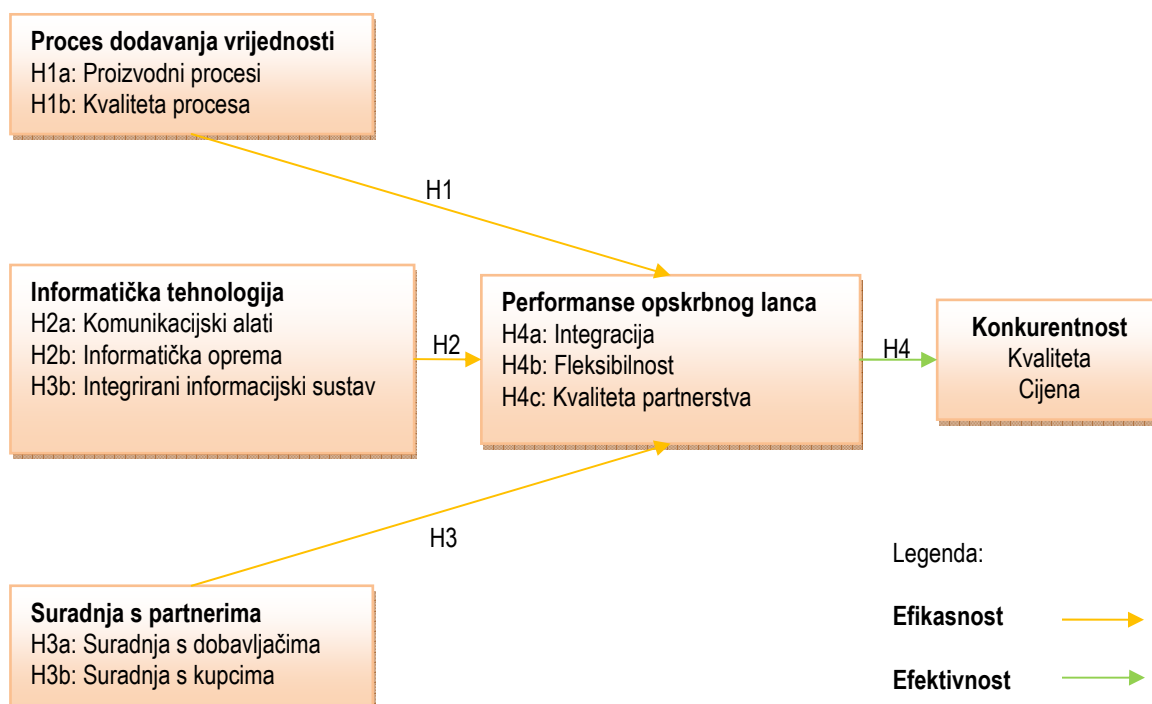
Proces dodavanja vrijednosti
H1a: Proizvodni procesi
H1b: Kvaliteta procesa

H1

Informatička tehnologija
H2a: Komunikacijski alati
H2b: Informatička oprema
H3b: Integrirani informacijski sustav

H2

Performanse opskrbnog lanca
H4a: Integracija
H4b: Fleksibilnost
H4c: Kvaliteta partnerstva

H4

Konkurentnost
Kvaliteta
Cijena

H3

Suradnja s partnerima
H3a: Suradnja s dobavljačima
H3b: Suradnja s kupcima

Legenda:

Efikasnost

Efektivnost